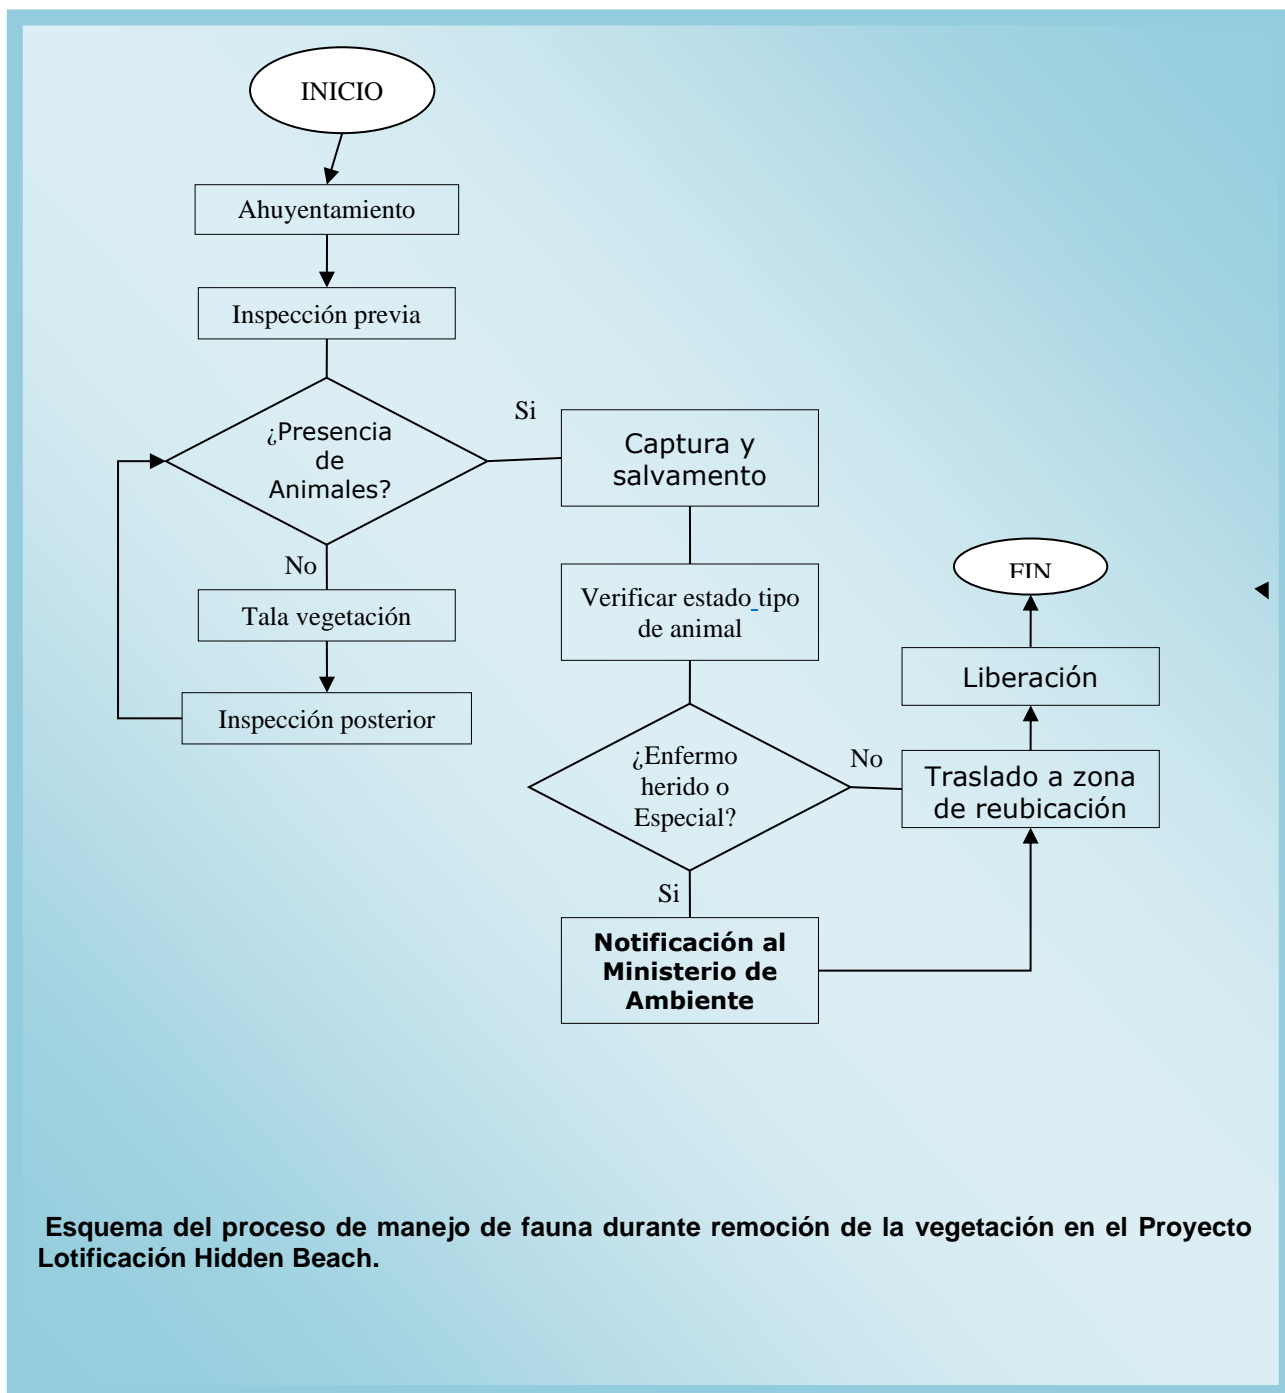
INICIO

Ahuyentamiento

Inspección previa

¿Presencia de Animales?

Si

Captura y salvamento

No

Tala vegetación

Inspección posterior

Verificar estado tipo de animal

FIN

Liberación

¿Enfermo herido o Especial?

No

Traslado a zona de reubicación

Si

Notificación al Ministerio de Ambiente

Esquema del proceso de manejo de fauna durante remoción de la vegetación en el Proyecto Lotificación Hidden Beach.